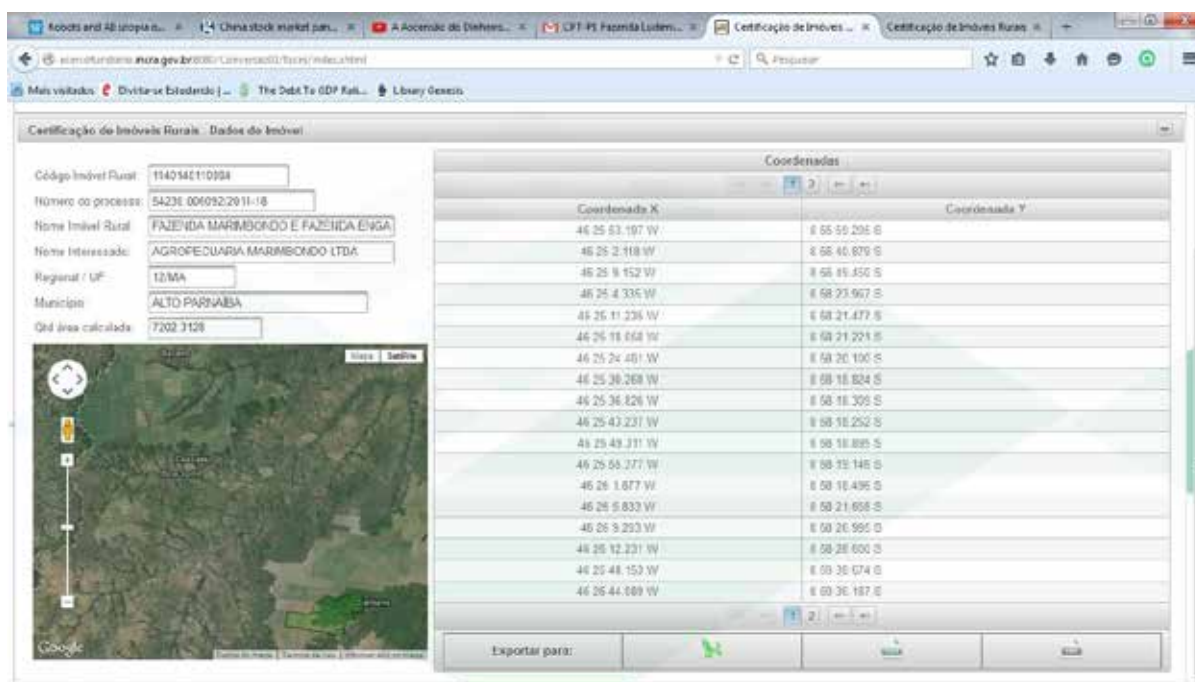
Robots and AI utopia o... × China stock market pan... × A Ascensão do Dinheiro... × CPT-PI Fazenda Ludem... × Certificação de Imóveis ... × Certificação de Imóveis Rurais × +

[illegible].incra.gov.br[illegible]

Pesquisar

Mais visitados Divirta-se Estudando | ... The Debt To GDP Rati... Library Genesis

Certificação de Imóveis Rurais : Dados do Imóvel

Código Imóvel Rural: 1140140110304

Número do processo: 54230.006092/2011-18

Nome Imóvel Rural: FAZENDA MARIMBONDO E FAZENDA ENGA

Nome Interessado: AGROPECUARIA MARIMBONDO LTDA

Regional / UF: 12/MA

Município: ALTO PARNAIBA

Qtd área calculada: 7202.3128

Mapa Satélite

Google

Coordenadas

1 2

| Coordenada X | Coordenada Y |
|---|---|
| 46 25 53.197 W | 8 55 59.206 S |
| 46 25 2.118 W | 8 56 40.879 S |
| 46 25 9.152 W | 8 56 45.450 S |
| 46 25 4.335 W | 8 58 23.967 S |
| 46 25 11.236 W | 8 58 21.477 S |
| 46 25 18.058 W | 8 58 21.221 S |
| 46 25 24.461 W | 8 58 20.100 S |
| 46 25 30.268 W | 8 58 18.824 S |
| 46 25 36.826 W | 8 58 18.309 S |
| 46 25 43.237 W | 8 58 18.252 S |
| 46 25 49.311 W | 8 58 18.895 S |
| 46 25 56.277 W | 8 58 19.146 S |
| 46 26 1.677 W | 8 58 18.496 S |
| 46 26 5.833 W | 8 58 21.658 S |
| 46 26 9.293 W | 8 58 26.995 S |
| 46 26 12.231 W | 8 58 28.600 S |
| 46 25 48.153 W | 8 59 36.674 S |
| 46 26 44.089 W | 8 59 36.187 S |

1 2

Exportar para: